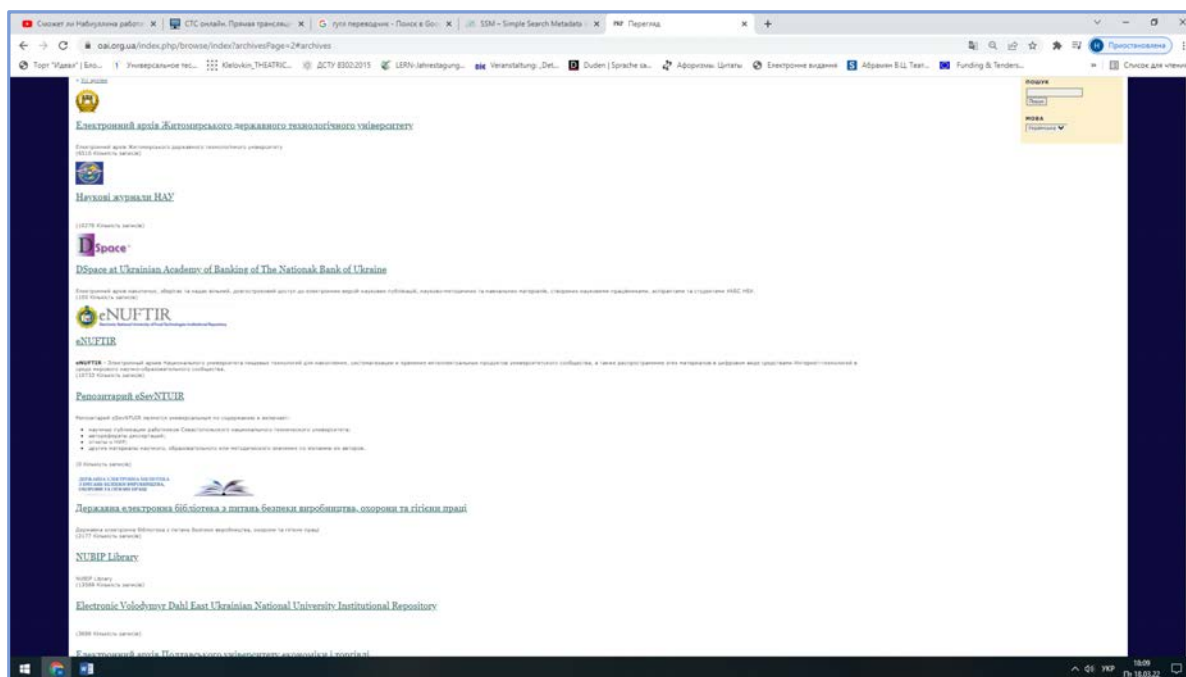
Сюжет по Набуллина работ | СТС онлайн. Прямая трансляц | гугл переводчик - Поиск в Goo | SSM – Simple Search Metadata | PKP Перегляд

oai.org.ua/index.php/browse/index?archivesPage=2#archives

Торт "Идеал" | Бло... | Универсальное тес... | Klelovkin_THEATRIC... | ДСТУ 8302:2015 | LERN-Jahrestagung... | Veranstaltung: Det... | Duden | Sprache sa... | Афоризмы. Цитаты | Електронне видання | Абрамян Б.Ш. Тест... | Funding & Tenders... | Список для чтения

Приостановлена

ПОШУК

Пошук

МОВА

Українська

Електронний архів Житомирського державного технологічного університету

Електронний архів Житомирського державного технологічного університету
(6510 Кількість записів)

Наукові журнали НАУ

(16276 Кількість записів)

DSpace

DSpace at Ukrainian Academy of Banking of The Nationak Bank of Ukraine

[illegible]
(155 Кількість записів)

eNUFTIR

eNUFTIR

eNUFTIR - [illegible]
(10733 Кількість записів)

Репозитарий eSevNTUIR

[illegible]

(0 Кількість записів)

Державна електронна бібліотека з питань безпеки виробництва, охорони та гігієни праці

Державна електронна бібліотека з питань безпеки виробництва, охорони та гігієни праці
(2177 Кількість записів)

NUBIP Library

NUBIP Library
(13988 Кількість записів)

Electronic Volodymyr Dahl East Ukrainian National University Institutional Repository

(3699 Кількість записів)

Електронний архів Полтавського університету економіки і торгівлі

УКР 10:09 Пт 18.03.22